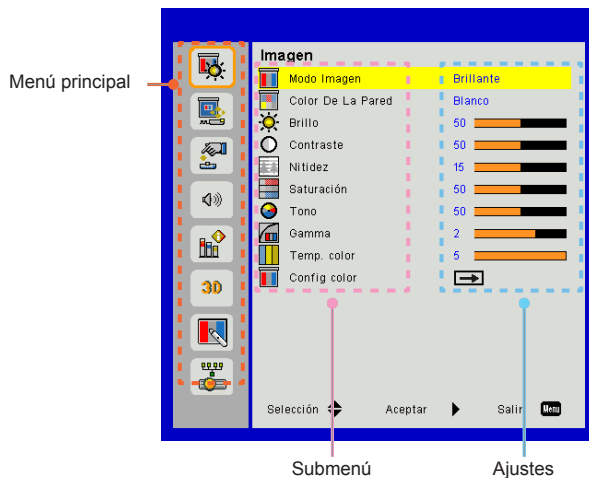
Menú principal

Imagen

| | |
|---|---|
| Modo Imagen | Brillante |
| Color De La Pared | Blanco |
| Brillo | 50 |
| Contraste | 50 |
| Nitidez | 15 |
| Saturación | 50 |
| Tono | 50 |
| Gamma | 2 |
| Temp. color | 5 |
| Config color | |

3D

Selección Aceptar Salir Menu

Submenú

Ajustes